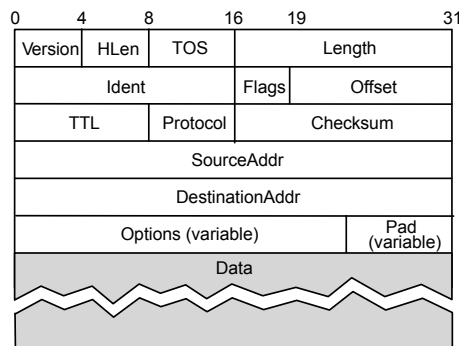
0 4 8 16 19 31

| Version | HLen | TOS | Length |
|---|---|---|---|
| Ident | | Flags | Offset |
| TTL | Protocol | Checksum | |
| SourceAddr | | | |
| DestinationAddr | | | |
| Options (variable) | | | Pad (variable) |
| Data | | | |